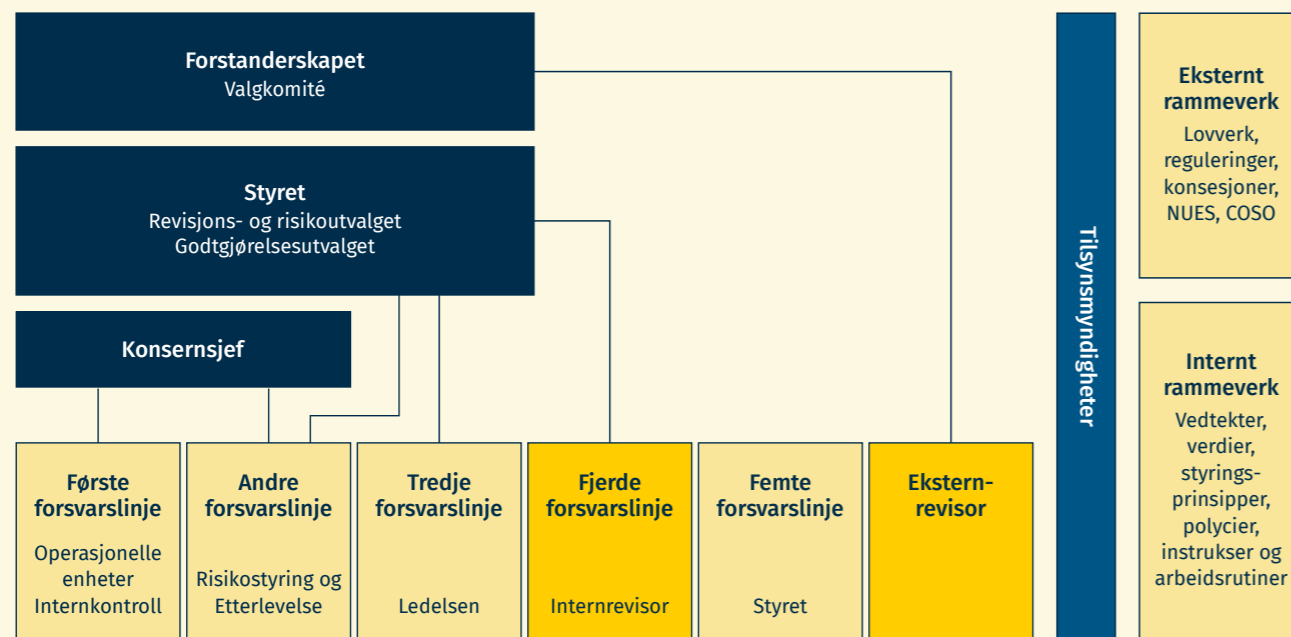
Forstanderskapet
Valgkomité

Styret
Revisjons- og risikoutvalget
Godtgjørelsesutvalget

Konsernsjef

Første forsvarslinje
Operasjonelle enheter
Internkontroll

Andre forsvarslinje
Risikostyring og Etterlevelse

Tredje forsvarslinje
Ledelsen

Fjerde forsvarslinje
Internrevisor

Femte forsvarslinje
Styret

Eksternrevisor

Tilsynsmyndigheter

Eksternt rammeverk
Lovverk, reguleringer, konsesjoner, NUES, COSO

Internt rammeverk
Vedtekter, verdier, styringsprinsipper, polycier, instrukser og arbeidsrutiner